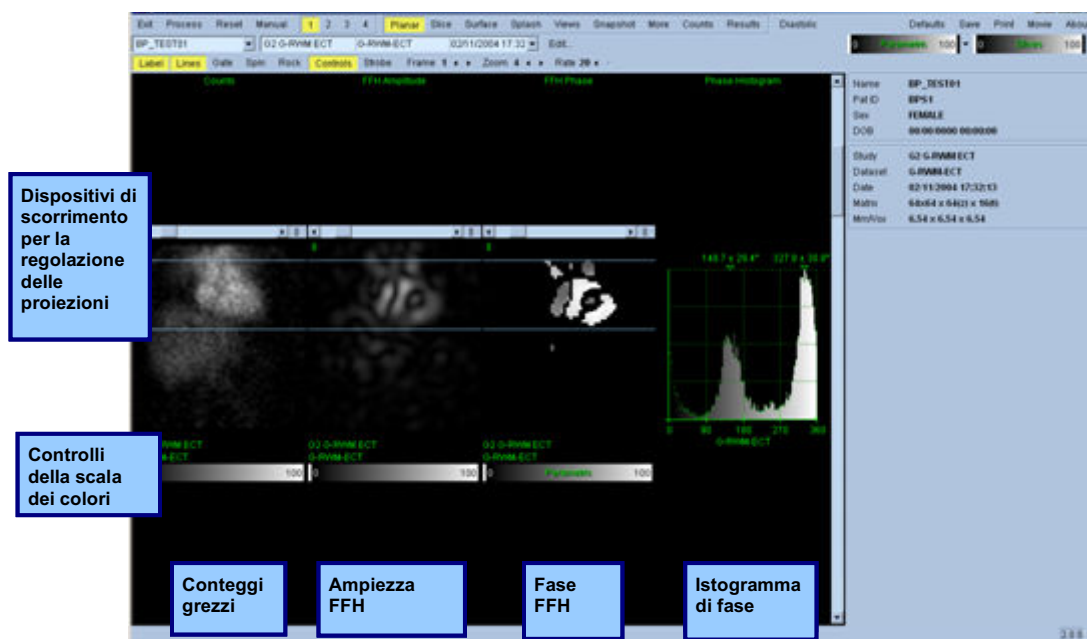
Exit Process Reset Manual 1 2 3 4 Planar Slice Surface Splash Views Snapshot More Counts Results Diastolic Defaults Save Print Movie About

BP_TEST01 G2 G-RWM ECT G-RWM-ECT 02/11/2004 17:32 Edit

Parametric 100 Slices 100

Label Lines Gate Spin Rock Controls Strobe Frame 1 Zoom 4 Rate 20

Counts FFH Amplitude FFH Phase Phase Histogram

Name BP_TEST01
Pat ID BPS1
Sex FEMALE
DOB 00/00/0000 00:00:00

Study G2 G-RWM ECT
Dataset G-RWM-ECT
Date 02/11/2004 17:32:13
Matrix 64x64 x 64(z) x 16(t)
Mm/Vox 6.54 x 6.54 x 6.54

148.7 ± 29.4° 327.9 ± 30.8°

0 90 180 270 360
G-RWM-ECT

G2 G-RWM ECT
G-RWM-ECT
100

G2 G-RWM ECT
G-RWM-ECT
0 100

G2 G-RWM ECT
G-RWM-ECT
0 Parametric 100

Dispositivi di scorrimento per la regolazione delle proiezioni

Controlli della scala dei colori

Conteggi grezzi

Ampiezza FFH

Fase FFH

Istogramma di fase